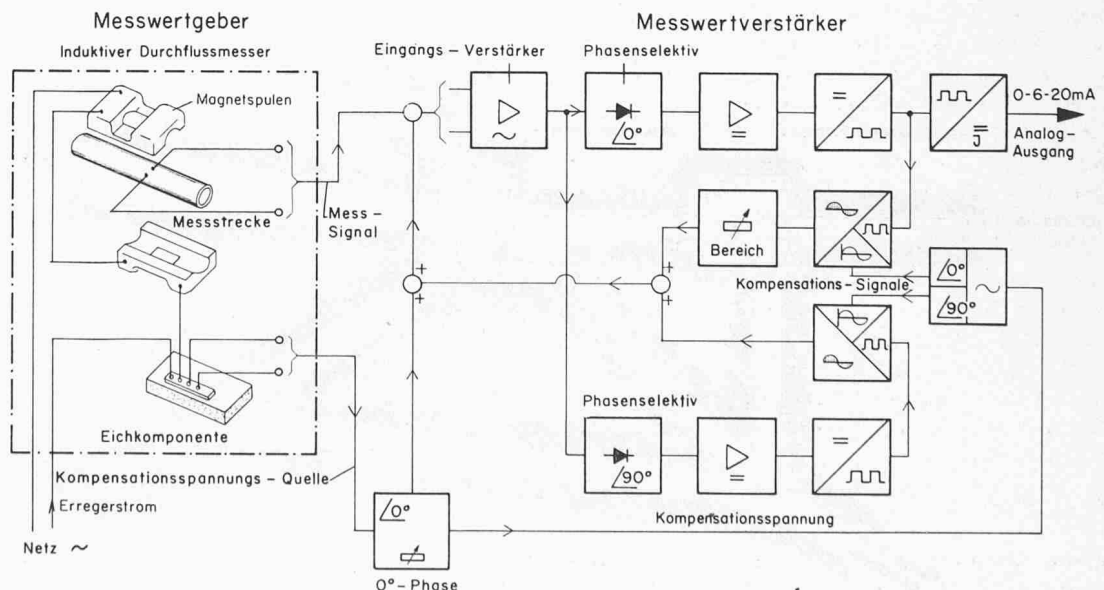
Messwertgeber

Induktiver Durchflussmesser

Magnetspulen

Messstrecke

Mess - Signal

Eichkomponente

Kompensationsspannungs - Quelle

Erregerstrom

Netz ~

Messwertverstärker

Eingangs - Verstärker

Phasenselektiv

$\angle 0°$

=

=

0-6-20mA

J

Analog-Ausgang

Bereich

Kompensations - Signale

$\angle 0°$

$\angle 90°$

~

+

+

+

+

Phasenselektiv

$\angle 90°$

=

=

Kompensationsspannung

$\angle 0°$

0° - Phase